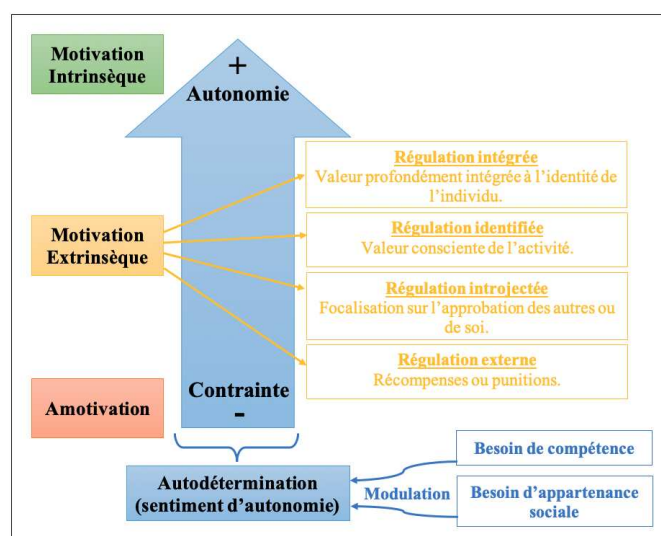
Motivation Intrinsèque

+
Autonomie

Régulation intégrée
Valeur profondément intégrée à l'identité de l'individu.

Motivation Extrinsèque

Régulation identifiée
Valeur consciente de l'activité.

Régulation introjectée
Focalisation sur l'approbation des autres ou de soi.

Régulation externe
Récompenses ou punitions.

Amotivation

Contrainte
-

Autodétermination (sentiment d'autonomie)

Modulation

Besoin de compétence

Besoin d'appartenance sociale